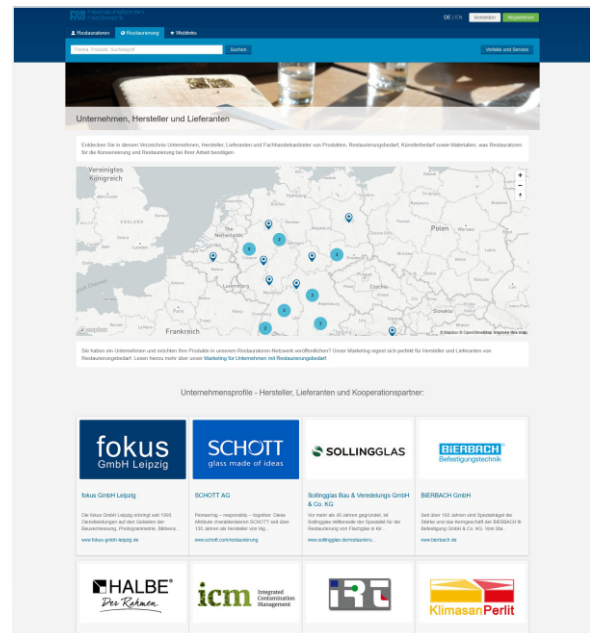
DE | EN Anmelden Registrieren

Restauratoren Restaurierung Weblinks

Suchen

Verbände und Service

Unternehmen, Hersteller und Lieferanten

Entdecken Sie in diesem Verzeichnis Unternehmen, Hersteller, Lieferanten und Fachhandelsanbieter von Produkten, Restaurierungsbedarf, Künstlerbedarf sowie Materialien, was Restauratoren für die Konservierung und Restaurierung bei ihrer Arbeit benötigen.

Vereinigtes Königreich

Polen

Frankreich

Sie haben ein Unternehmen und möchten Ihre Produkte in unserem Restauratoren-Netzwerk veröffentlichen? Unser Marketing eignet sich perfekt für Hersteller und Lieferanten von Restaurierungsbedarf. Lesen hierzu mehr über unser Marketing für Unternehmen mit Restaurierungsbedarf.

Unternehmensprofile - Hersteller, Lieferanten und Kooperationspartner:

fokus GmbH Leipzig

fokus GmbH Leipzig

Die fokus GmbH Leipzig erbringt seit 1990 Dienstleistungen auf den Gebieten der Bauvermessung, Photogrammetrie, Bildverarbeitung...

www.fokus-gmbh-leipzig.de

SCHOTT glass made of ideas

SCHOTT AG

Pioneering – responsibly – together. Diese Attribute charakterisieren SCHOTT seit über 130 Jahren als Hersteller von Hig...

www.schott.com/restaurierung

SOLLINGGLAS

Sollingglas Bau & Veredelungs GmbH & Co. KG

Vor mehr als 40 Jahren gegründet, ist Sollingglas mittlerweile der Spezialist für die Restaurierung von Flachglas in Kir...

www.sollingglas.de/restaurieru...

BIERBACH Befestigungstechnik

BIERBACH GmbH

Seit über 160 Jahren sind Spezialität die Stärke und das Kerngeschäft der BIERBACH Befestigung GmbH & Co. KG. Von Sta...

www.bierbach.de

HALBE® Der Rahmen

icm Integrated Contamination Management

KlimasanPerlit